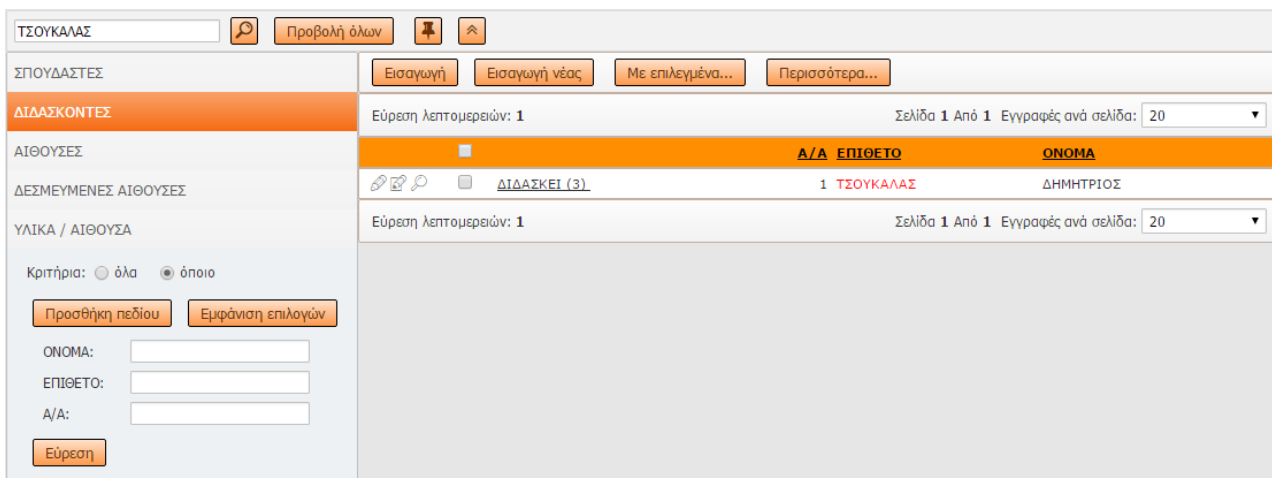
ΤΣΟΥΚΑΛΑΣ

Προβολή όλων

ΣΠΟΥΔΑΣΤΕΣ

ΔΙΔΑΣΚΟΝΤΕΣ

ΑΙΘΟΥΣΕΣ

ΔΕΣΜΕΥΜΕΝΕΣ ΑΙΘΟΥΣΕΣ

ΥΛΙΚΑ / ΑΙΘΟΥΣΑ

Κριτήρια: όλα όποιο

Προσθήκη πεδίου

Εμφάνιση επιλογών

ΟΝΟΜΑ:

ΕΠΙΘΕΤΟ:

Α/Α:

Εύρεση

Εισαγωγή

Εισαγωγή νέας

Με επιλεγμένα...

Περισσότερα...

Εύρεση λεπτομερειών: 1

Σελίδα 1 Από 1 Εγγραφές ανά σελίδα: 20

| | | | Α/Α | ΕΠΙΘΕΤΟ | ΟΝΟΜΑ |
|---|---|---|---|---|---|
| | | ΔΙΔΑΣΚΕΙ (3) | 1 | ΤΣΟΥΚΑΛΑΣ | ΔΗΜΗΤΡΙΟΣ |

Εύρεση λεπτομερειών: 1

Σελίδα 1 Από 1 Εγγραφές ανά σελίδα: 20